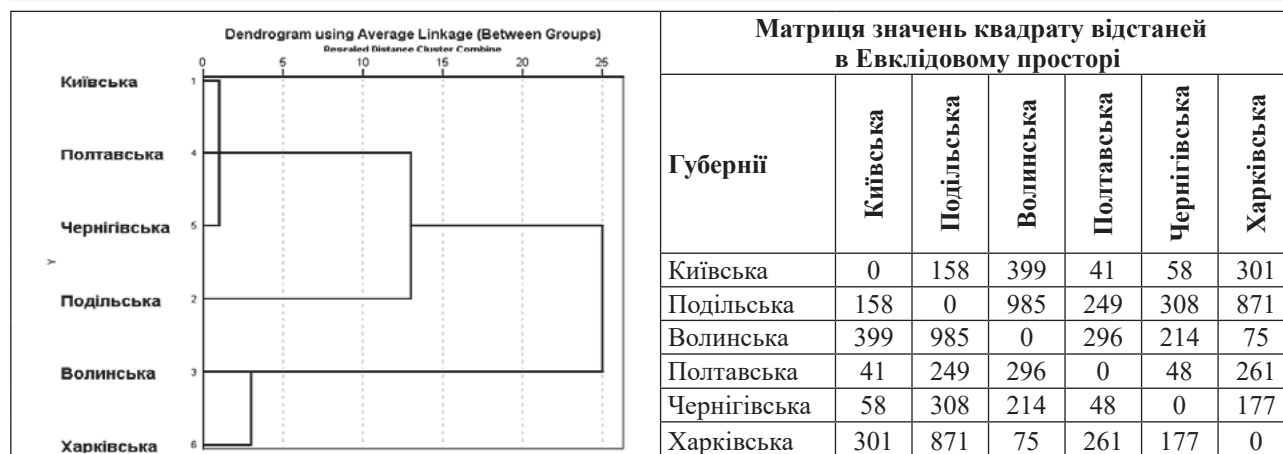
Dendrogram using Average Linkage (Between Groups)
Rescaled Distance Cluster Combine

0 5 10 15 20 25

Київська 1
Полтавська 4
Чернігівська 5
Y
Подільська 2
Волинська 3
Харківська 6

Матриця значень квадрату відстаней в Евклідовому просторі

| Губернії | Київська | Подільська | Волинська | Полтавська | Чернігівська | Харківська |
|---|---|---|---|---|---|---|
| Київська | 0 | 158 | 399 | 41 | 58 | 301 |
| Подільська | 158 | 0 | 985 | 249 | 308 | 871 |
| Волинська | 399 | 985 | 0 | 296 | 214 | 75 |
| Полтавська | 41 | 249 | 296 | 0 | 48 | 261 |
| Чернігівська | 58 | 308 | 214 | 48 | 0 | 177 |
| Харківська | 301 | 871 | 75 | 261 | 177 | 0 |